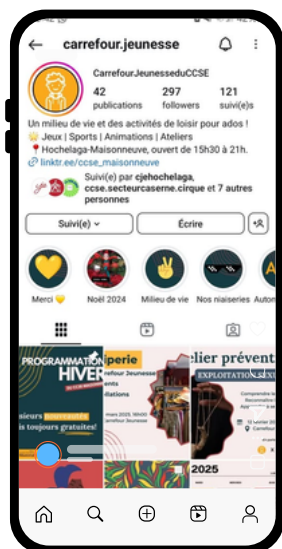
carrefour.jeunesse

CarrefourJeunesseduCCSE
42 publications
297 followers
121 suivi(e)s

Un milieu de vie et des activités de loisir pour ados !
Jeux | Sports | Animations | Ateliers
Hochelaga-Maisonneuve, ouvert de 15h30 à 21h.
linktr.ee/ccse_maisonneuve

Suivi(e) par cjehochelaga, ccse.secteurcaserne.cirque et 7 autres personnes

Suivi(e)
Écrire

Merci
Noël 2024
Milieu de vie
Nos niaiseries
Autom

PROGRAMMATION HIVER
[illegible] toujours gratuites!

perie
Carrefour Jeunesse
mars 2025, 16h00
Carrefour Jeunesse

elier préventi
EXPLOITATION SEX

2025